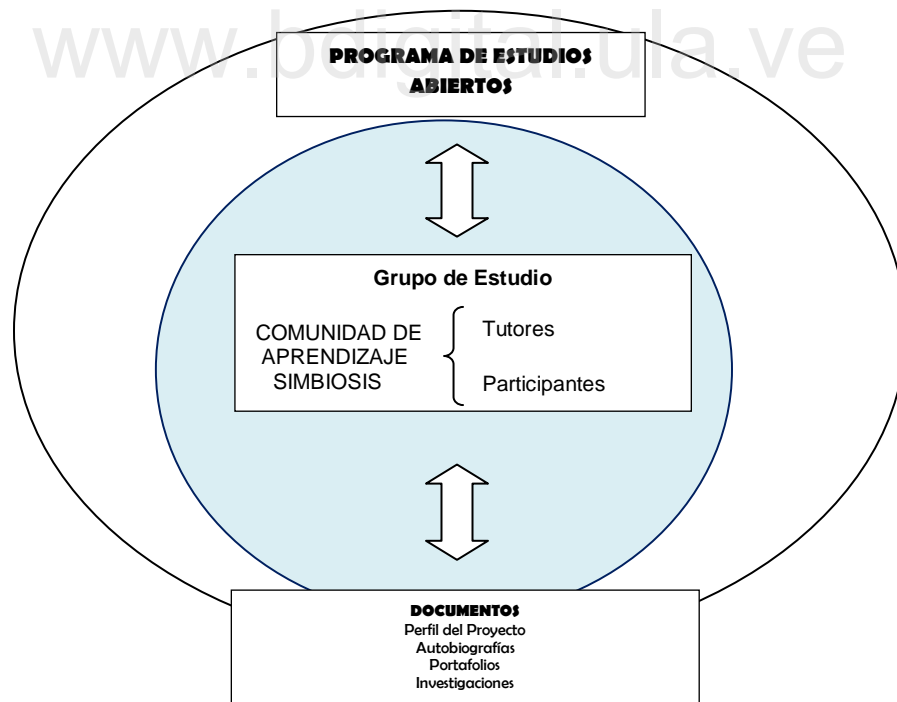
www.bdigital.ula.ve

PROGRAMA DE ESTUDIOS ABIERTOS

Grupo de Estudio

COMUNIDAD DE APRENDIZAJE SIMBIOSIS

Tutores

Participantes

DOCUMENTOS
Perfil del Proyecto
Autobiografías
Portafolios
Investigaciones